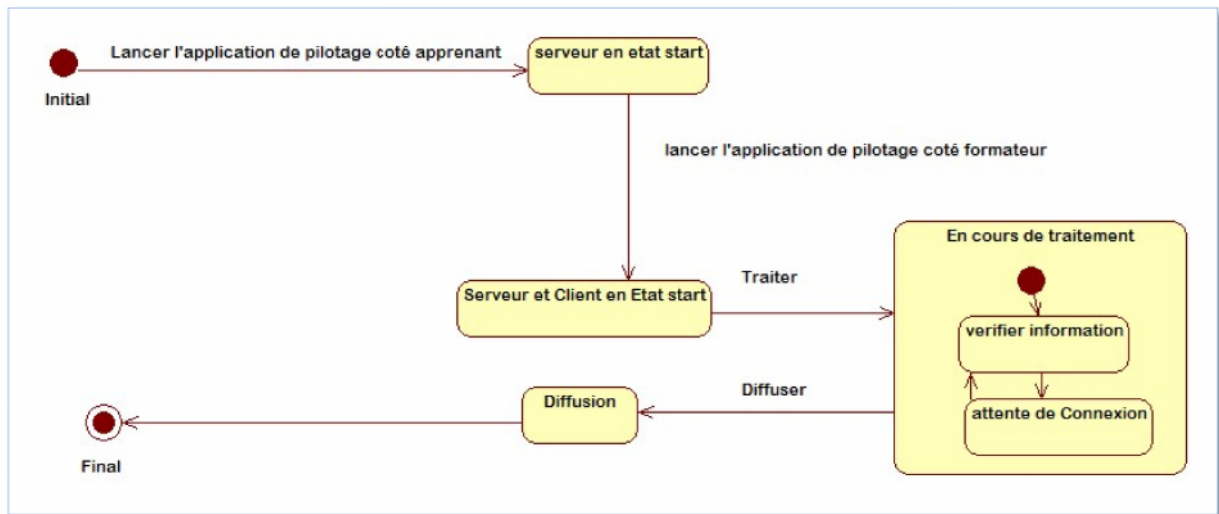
Lancer l'application de pilotage coté apprenant

serveur en etat start

Initial

lancer l'application de pilotage coté formateur

En cours de traitement

Traiter

Serveur et Client en Etat start

verifier information

Diffuser

Diffusion

attente de Connexion

Final